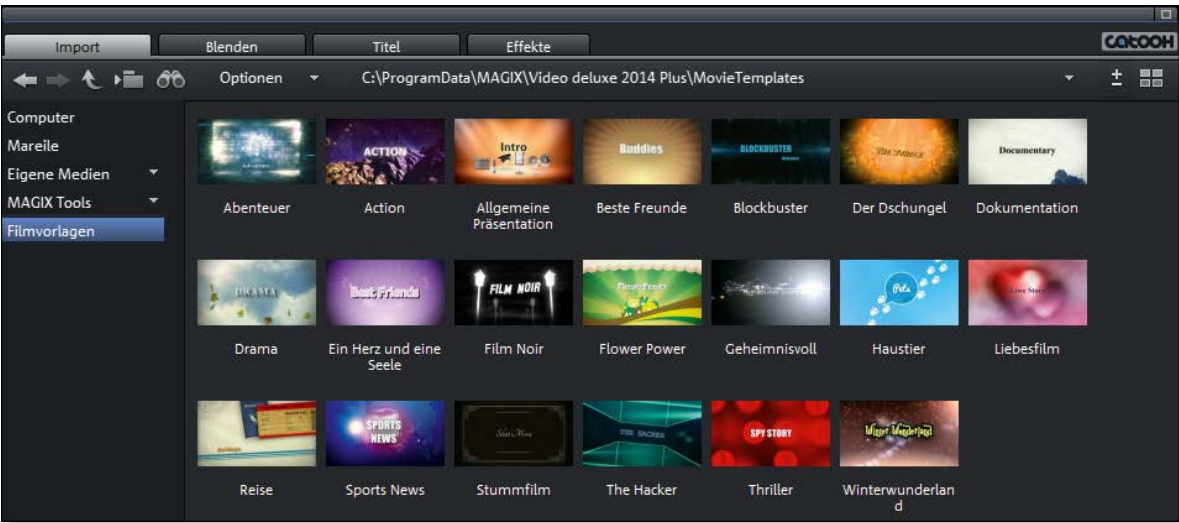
Import | Blenden | Titel | Effekte

catooh

Optionen

C:\ProgramData\MAGIX\Video deluxe 2014 Plus\MovieTemplates

Computer
Mareile
Eigene Medien
MAGIX Tools
Filmvorlagen

ACTION

Intro

Buddies

BLOCKBUSTER

Documentary

Abenteuer
Action
Allgemeine Präsentation
Beste Freunde
Blockbuster
Der Dschungel
Dokumentation

DRAMA

Best Friends

FILM NOIR

Flower Power

Pets

Love Story

Drama
Ein Herz und eine Seele
Film Noir
Flower Power
Geheimnisvoll
Haustier
Liebesfilm

SPORTS NEWS

Silent Movie

THE HACKER

SPY STORY

Winter Wonderland

Reise
Sports News
Stummfilm
The Hacker
Thriller
Winterwunderland